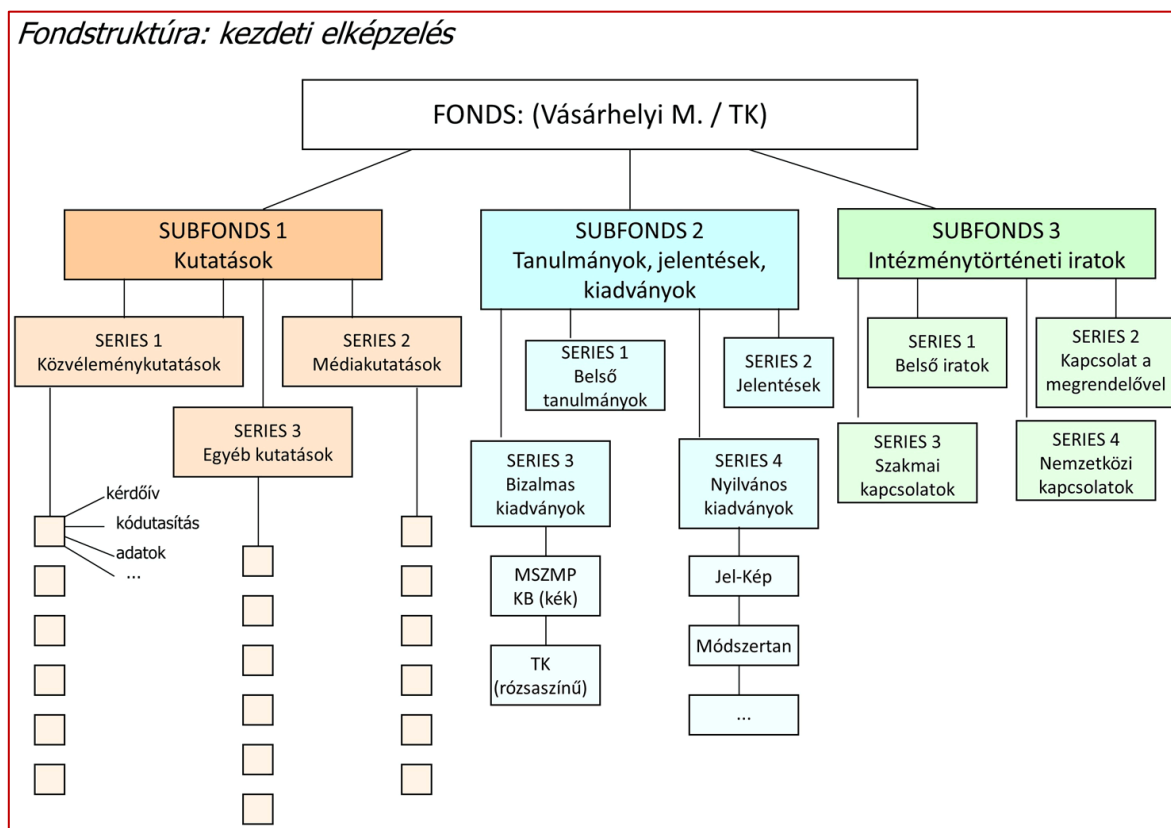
Fondstruktúra: kezdeti elképzelés

FONDS: (Vásárhelyi M. / TK)

SUBFONDS 1
Kutatások

SERIES 1
Közvéleménykutatások

SERIES 2
Médiakutatások

SERIES 3
Egyéb kutatások

kérdőív
kódutasítás
adatok
...

SUBFONDS 2
Tanulmányok, jelentések, kiadványok

SERIES 1
Belső tanulmányok

SERIES 2
Jelentések

SERIES 3
Bizalmas kiadványok

MSZMP KB (kék)

TK (rózsaszínű)

SERIES 4
Nyilvános kiadványok

Jel-Kép

Módszertan

...

SUBFONDS 3
Intézménytörténeti iratok

SERIES 1
Belső iratok

SERIES 2
Kapcsolat a megrendelővel

SERIES 3
Szakmai kapcsolatok

SERIES 4
Nemzetközi kapcsolatok